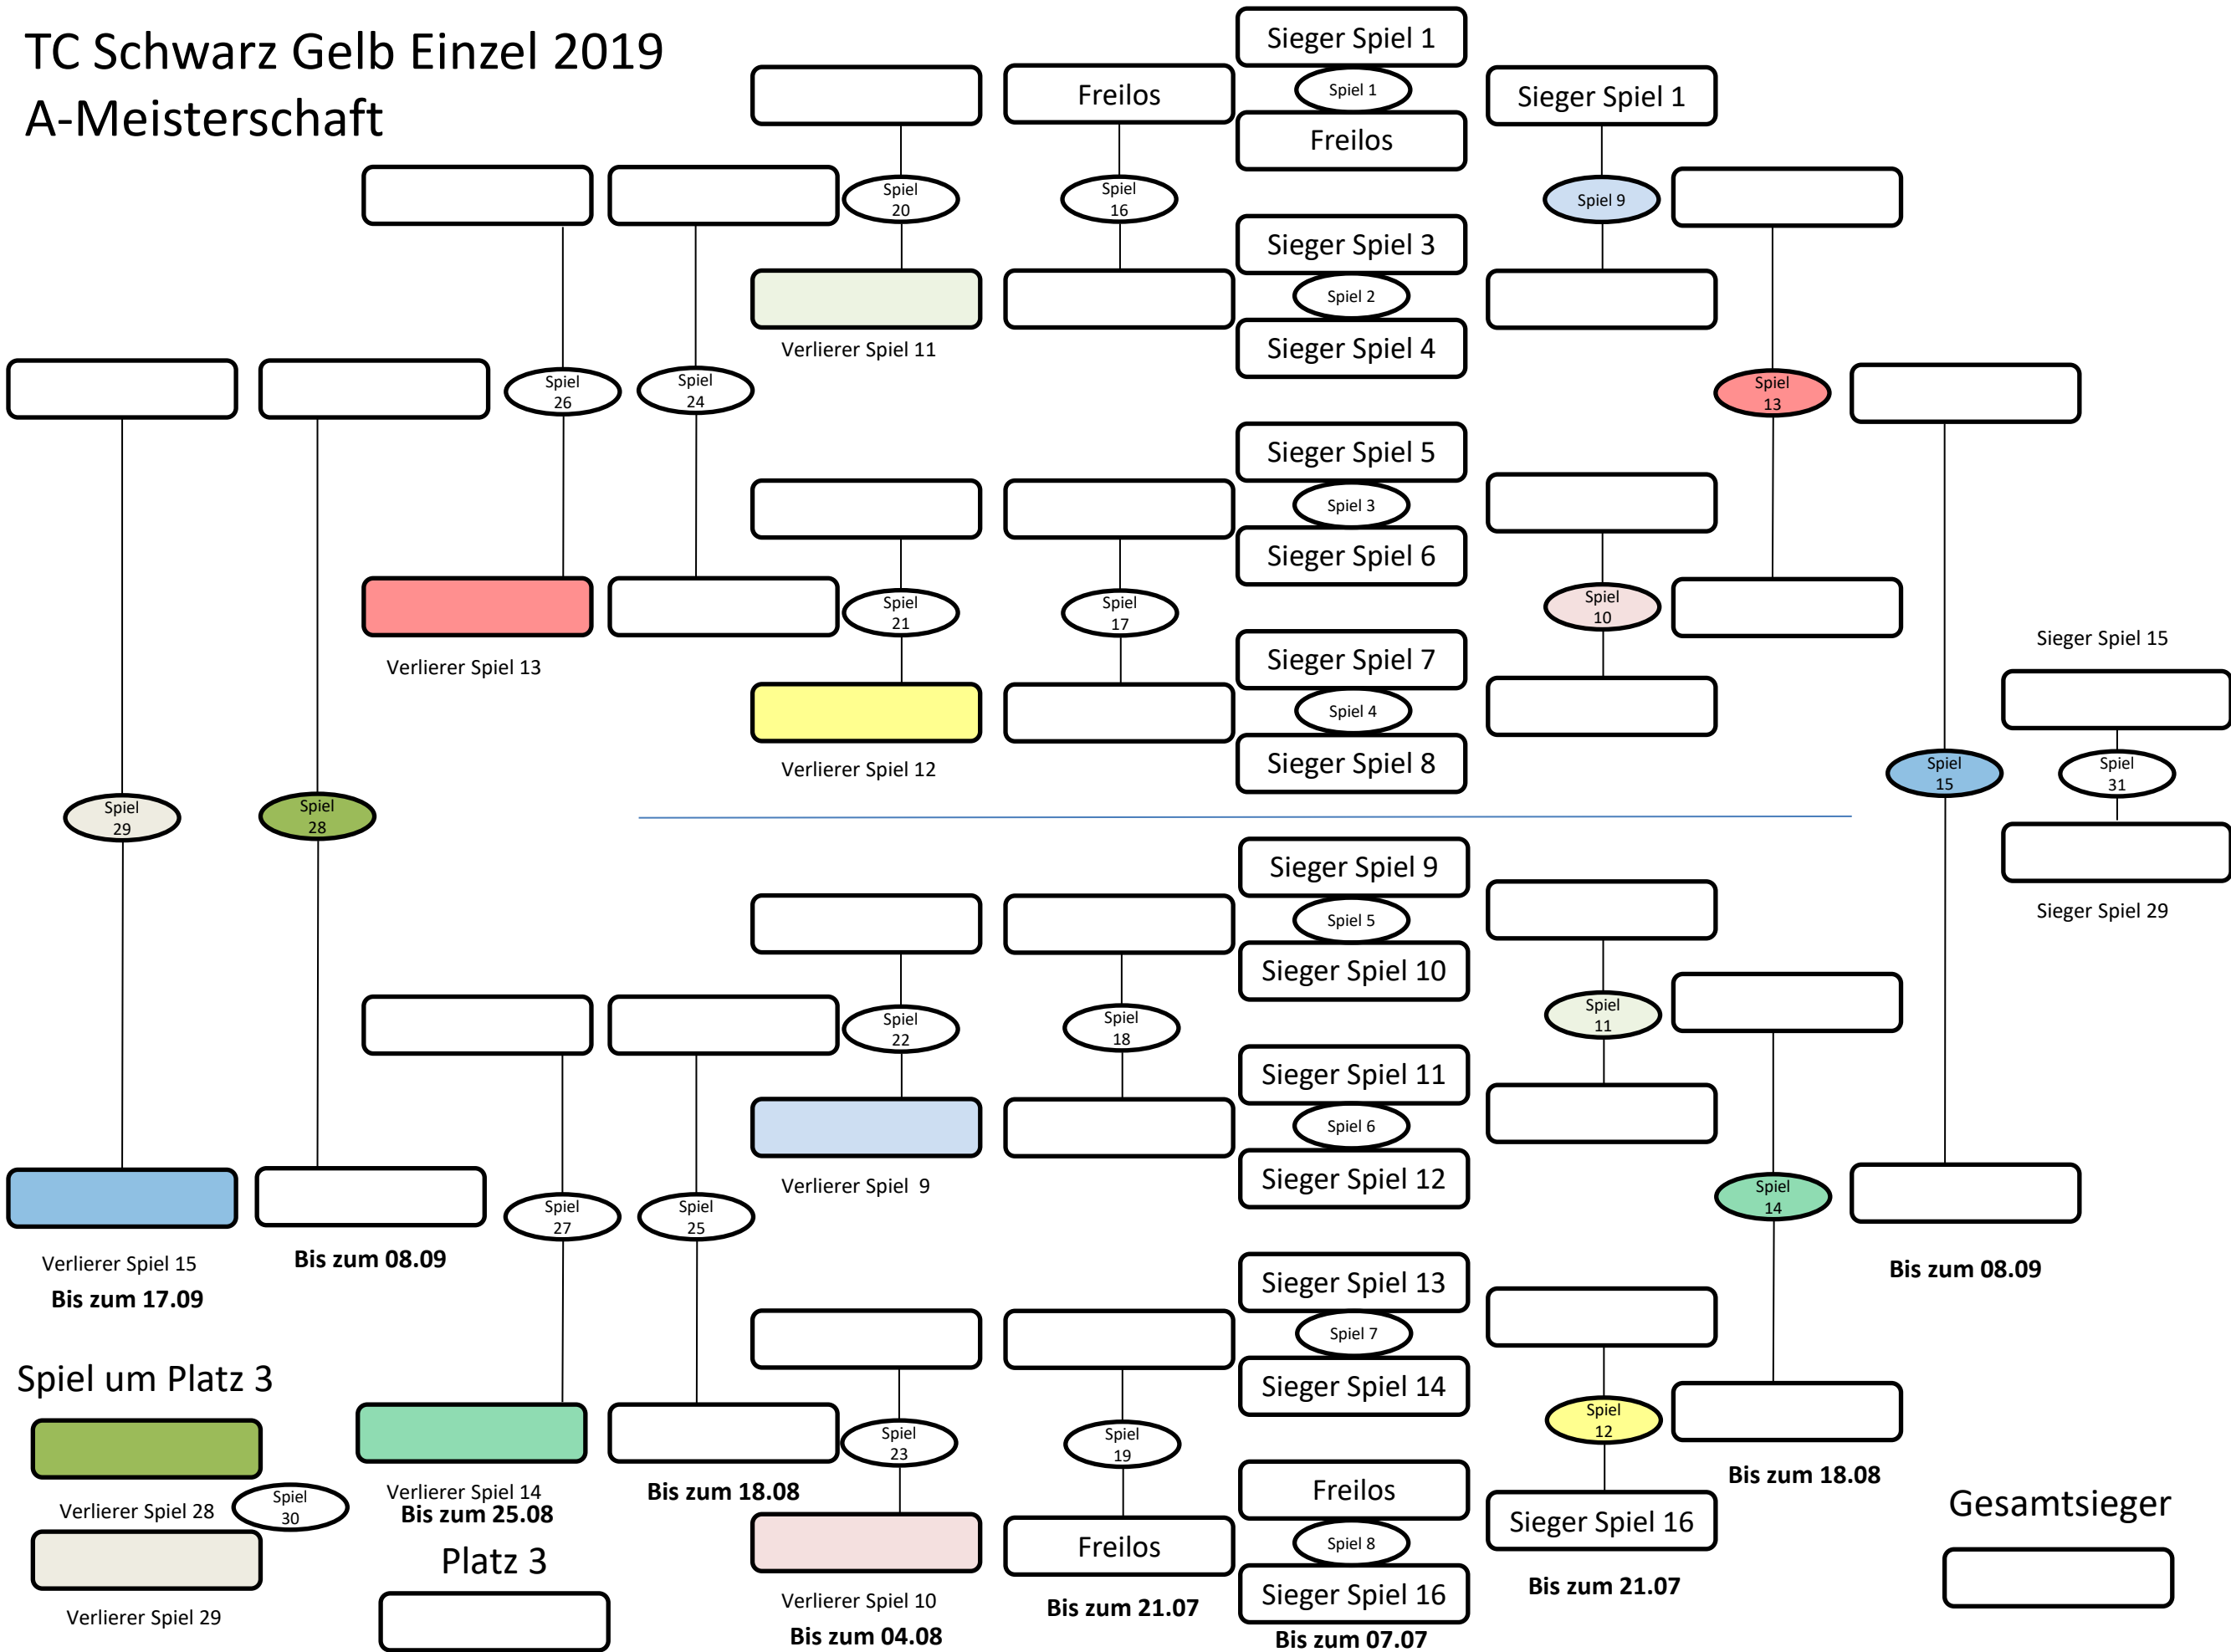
TC Schwarz Gelb Einzel 2019
A-Meisterschaft

Sieger Spiel 1
Spiel 1
Freilos

Freilos
Spiel 16

Spiel 20
Verlierer Spiel 11

Sieger Spiel 1
Spiel 9

Sieger Spiel 3
Spiel 2
Sieger Spiel 4

Spiel 26
Spiel 24

Spiel 13

Sieger Spiel 5
Spiel 3
Sieger Spiel 6

Spiel 21
Spiel 17
Spiel 10

Verlierer Spiel 13

Sieger Spiel 7
Spiel 4
Sieger Spiel 8

Verlierer Spiel 12

Sieger Spiel 15
Spiel 15
Spiel 31
Sieger Spiel 29

Spiel 29
Spiel 28

Sieger Spiel 9
Spiel 5
Sieger Spiel 10

Spiel 11
Spiel 22
Spiel 18

Sieger Spiel 11
Spiel 6
Sieger Spiel 12

Verlierer Spiel 9

Spiel 14
Spiel 27
Spiel 25

Verlierer Spiel 15
Bis zum 17.09
Bis zum 08.09
Bis zum 08.09

Sieger Spiel 13
Spiel 7
Sieger Spiel 14

Spiel um Platz 3

Spiel 23
Spiel 19
Spiel 12

Verlierer Spiel 28
Spiel 30
Verlierer Spiel 14
Bis zum 25.08
Bis zum 18.08
Bis zum 18.08

Freilos
Spiel 8
Sieger Spiel 16
Freilos
Sieger Spiel 16

Gesamtsieger

Platz 3
Verlierer Spiel 29
Verlierer Spiel 10
Bis zum 04.08
Bis zum 21.07
Bis zum 07.07
Bis zum 21.07